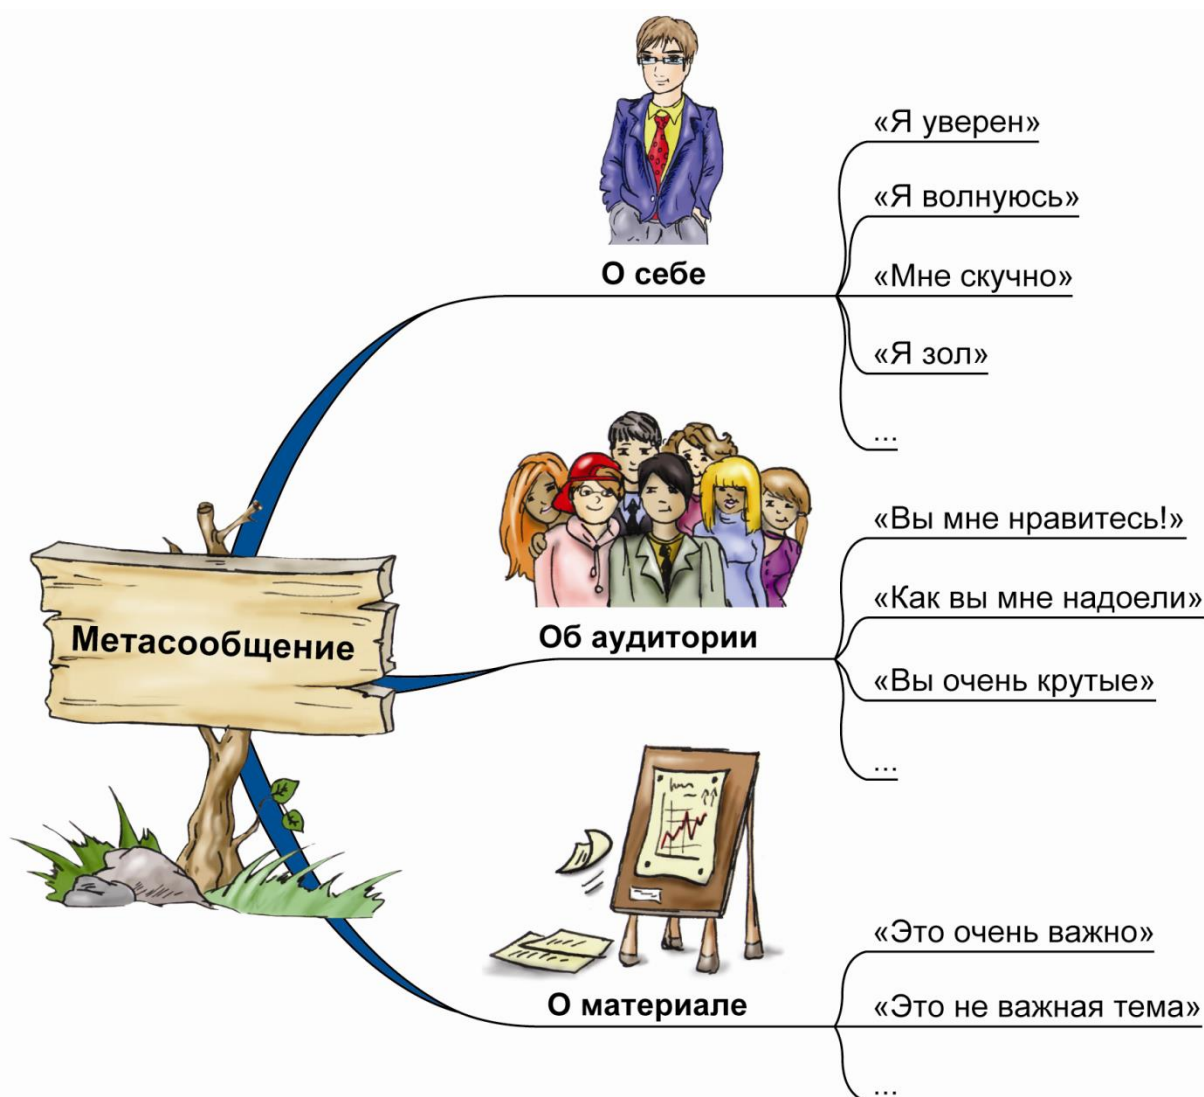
Метасообщение

О себе

«Я уверен»

«Я волнуюсь»

«Мне скучно»

«Я зол»

...

Об аудитории

«Вы мне нравитесь!»

«Как вы мне надоели»

«Вы очень крутые»

...

О материале

«Это очень важно»

«Это не важная тема»

...